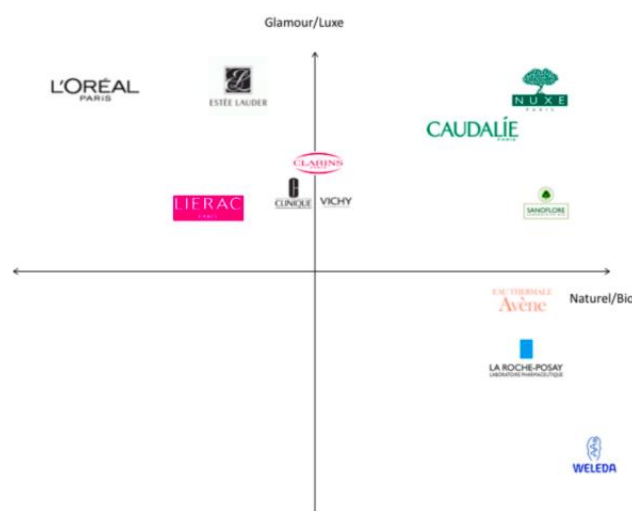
Glamour/Luxe

L'ORÉAL PARIS

ESTEE LAUDER

NUXE PARIS

CAUDALIE PARIS

CLARINS

LIERAC PARIS

CLINIQUE

VICHY

SANOFLORE

Naturel/Bio

EAU THERMALE Avène

LA ROCHE-POSAY LABORATOIRE PHARMACEUTIQUE

WELEDA